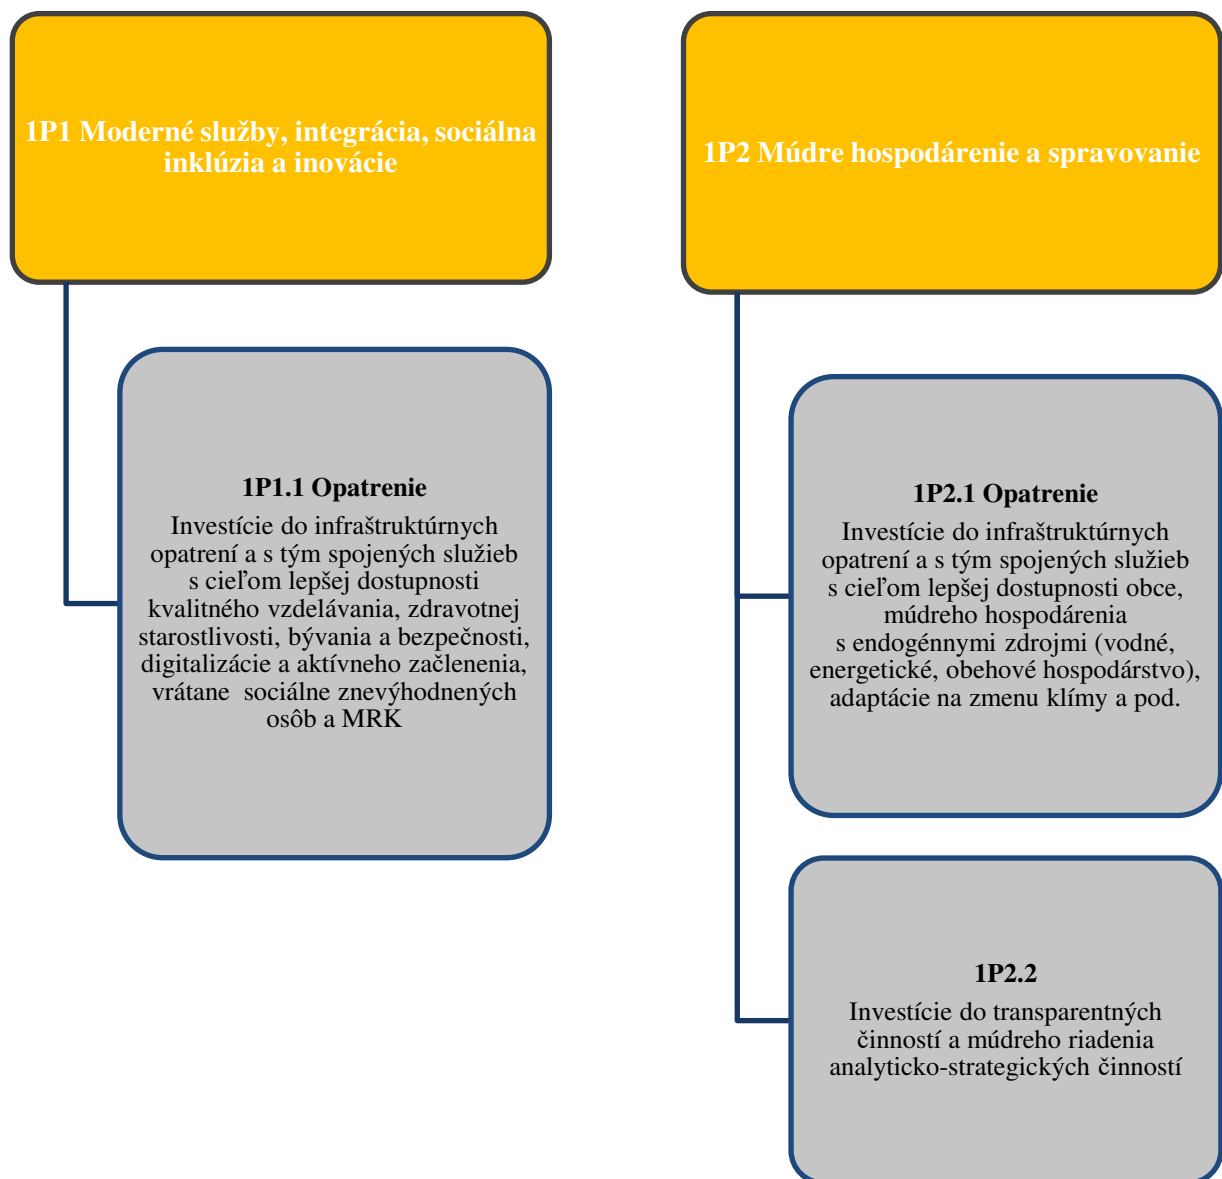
1P1 Moderné služby, integrácia, sociálna inklúzia a inovácie

1P1.1 Opatrenie

Investície do infraštruktúrnych opatrení a s tým spojených služieb s cieľom lepšej dostupnosti kvalitného vzdelávania, zdravotnej starostlivosti, bývania a bezpečnosti, digitalizácie a aktívneho začlenenia, vrátane sociálne znevýhodnených osôb a MRK

1P2 Múdre hospodárenie a spravovanie

1P2.1 Opatrenie

Investície do infraštruktúrnych opatrení a s tým spojených služieb s cieľom lepšej dostupnosti obce, múdreho hospodárenia s endogénnymi zdrojmi (vodné, energetické, obehové hospodárstvo), adaptácie na zmenu klímy a pod.

1P2.2

Investície do transparentných činností a múdreho riadenia analyticko-strategických činností